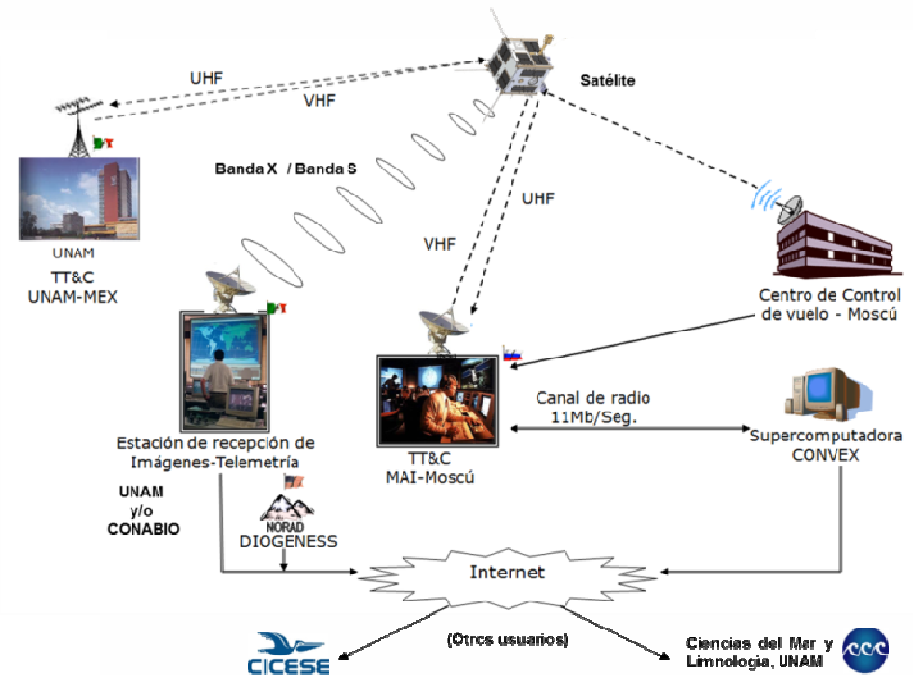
UHF

VHF

Satélite

Banda X / Banda S

UHF

VHF

UNAM

TT&C
UNAM-MEX

Centro de Control de vuelo - Moscú

Canal de radio
11Mb/Seg.

Estación de recepción de Imágenes-Telemetría

TT&C
MAI-Moscú

Supercomputadora
CONVEX

UNAM
y/o
CONABIO

NORAD
DIOGENESS

Internet

(Otros usuarios)

CICESE

Ciencias del Mar y Limnologia, UNAM